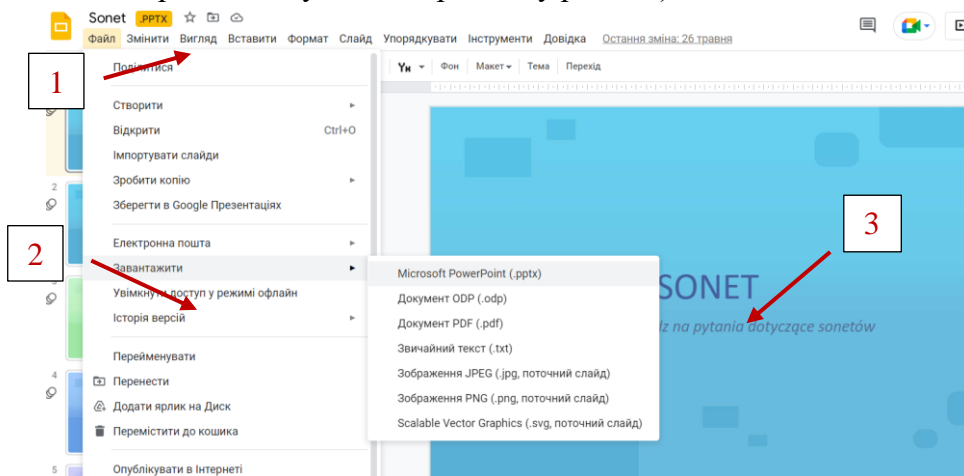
Sonet .PPTX

Файл Змінити Вигляд Вставити Формат Слайд Упорядкувати Інструменти Довідка Остання зміна: 26 травня

1

Поділитися

Створити

Відкрити Ctrl+O

Імпортувати слайди

Зробити копію

Зберегти в Google Презентаціях

Електронна пошта

2

Завантажити

Увімкнути доступ у режимі офлайн

Історія версій

Перейменувати

Перенести

Додати ярлик на Диск

Перемістити до кошика

Опублікувати в Інтернеті

Фон Макет Тема Перехід

Microsoft PowerPoint (.pptx)

Документ ODP (.odp)

Документ PDF (.pdf)

Звичайний текст (.txt)

Зображення JPEG (.jpg, поточний слайд)

Зображення PNG (.png, поточний слайд)

Scalable Vector Graphics (.svg, поточний слайд)

3

SONET

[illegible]dz na pytania dotyczące sonetów

2

4

5